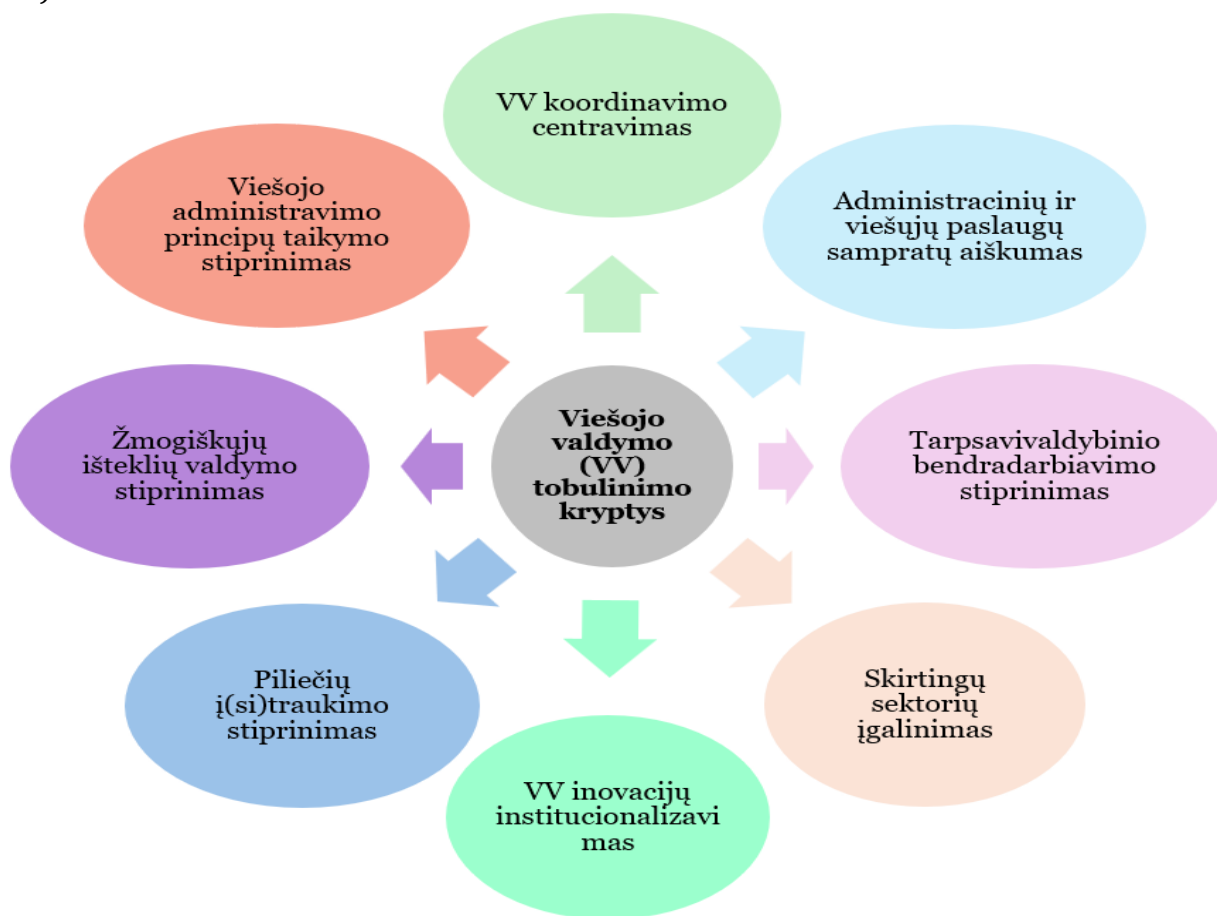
Viešojo valdymo (VV) tobulinimo kryptys

VV koordinavimo centravimas

Administracinių ir viešųjų paslaugų sampratų aiškumas

Tarpsavivaldybinio bendradarbiavimo stiprinimas

Skirtingų sektorių įgalinimas

VV inovacijų institucionalizavi mas

Piliečių į(si)traukimo stiprinimas

Žmogiškųjų išteklių valdymo stiprinimas

Viešojo administravimo principų taikymo stiprinimas